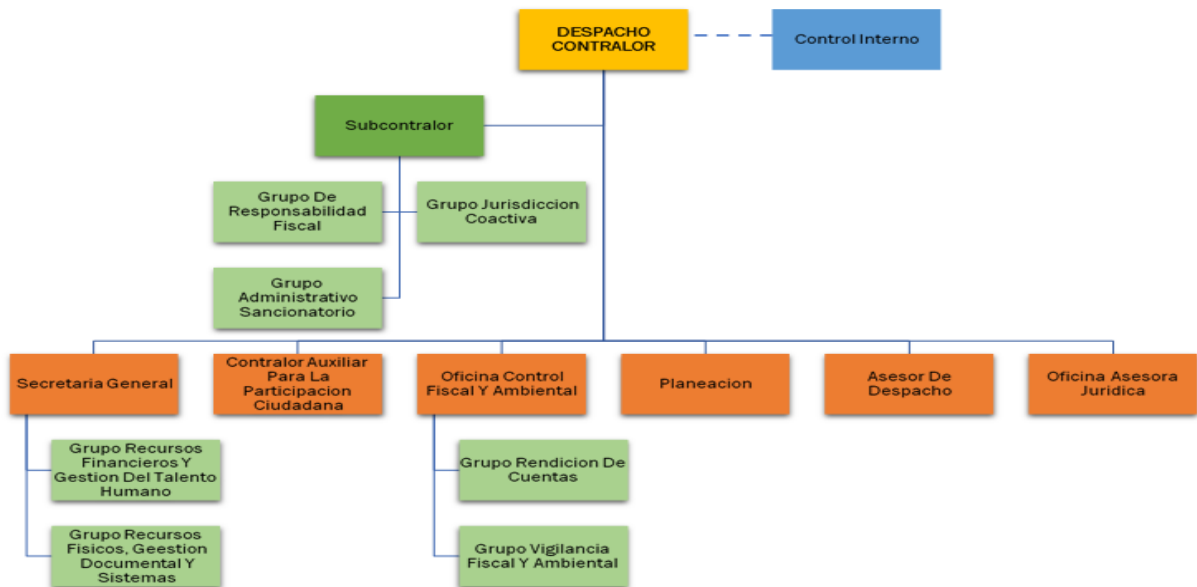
DESPACHO CONTRALOR

Control Interno

Subcontralor

Grupo De Responsabilidad Fiscal

Grupo Jurisdiccion Coactiva

Grupo Administrativo Sancionatorio

Secretaria General

Contralor Auxiliar Para La Participacion Ciudadana

Oficina Control Fiscal Y Ambiental

Planeacion

Asesor De Despacho

Oficina Asesora Juridica

Grupo Recursos Financieros Y Gestion Del Talento Humano

Grupo Recursos Fisicos, Geestion Documental Y Sistemas

Grupo Rendicion De Cuentas

Grupo Vigilancia Fiscal Y Ambiental